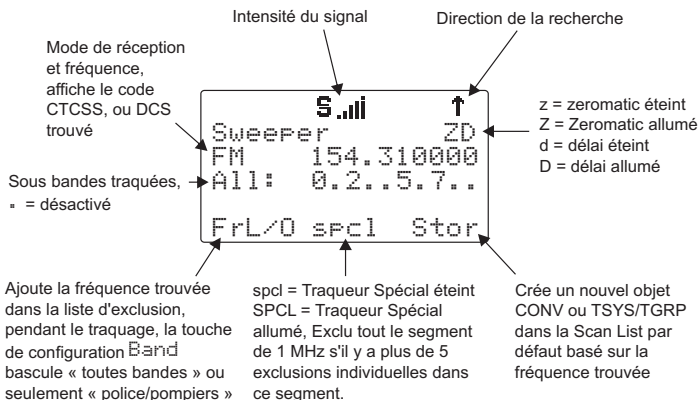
Intensité du signal

Direction de la recherche

Mode de réception et fréquence, affiche le code CTCSS, ou DCS trouvé

S

Sweeper ZD
FM 154.310000
All: 0.2..5.7..

FrL/O spcl Stor

z = zeromatic éteint
Z = Zeromatic allumé
d = délai éteint
D = délai allumé

Sous bandes traquées,
. = désactivé

Ajoute la fréquence trouvée dans la liste d'exclusion, pendant le traquage, la touche de configuration Band bascule « toutes bandes » ou seulement « police/pompiers »

spcl = Traqueur Spécial éteint
SPCL = Traqueur Spécial allumé, Exclu tout le segment de 1 MHz s'il y a plus de 5 exclusions individuelles dans ce segment.

Crée un nouvel objet CONV ou TSYS/TGRP dans la Scan List par défaut basé sur la fréquence trouvée